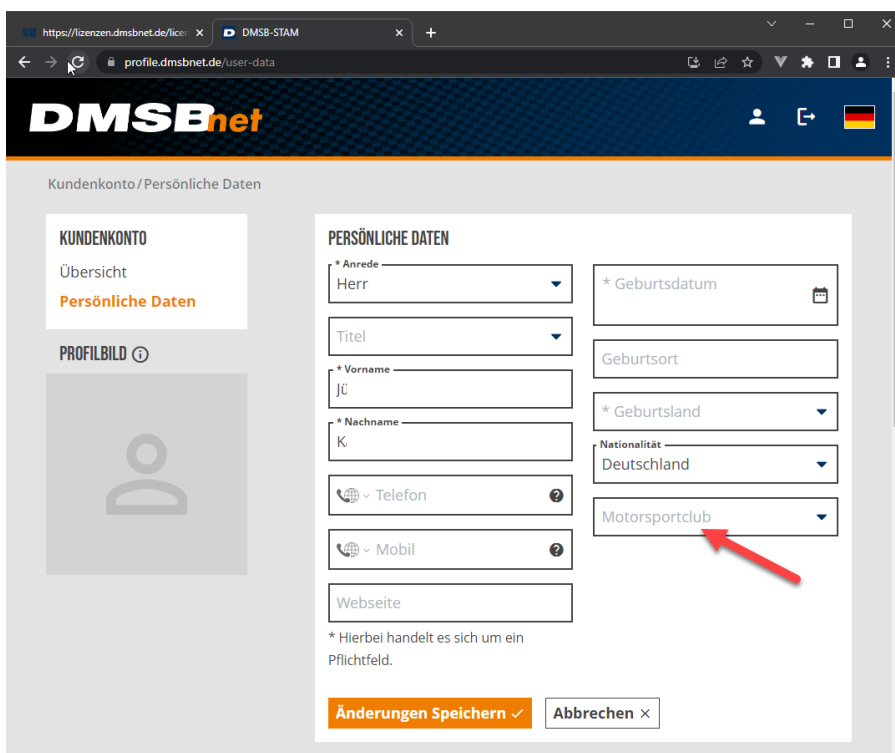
https://lizenzen.dmsbnet.de/licen ×
DMSB-STAM ×
+

profile.dmsbnet.de/user-data

DMSBnet

Kundenkonto / Persönliche Daten

KUNDENKONTO
Übersicht
Persönliche Daten

PROFILBILD

PERSÖNLICHE DATEN

* Anrede
Herr

* Geburtsdatum

Titel

Geburtsort

* Vorname
Jü

* Geburtsland

* Nachname
K.

Nationalität
Deutschland

Telefon

Motorsportclub

Mobil

Webseite

* Hierbei handelt es sich um ein Pflichtfeld.

Änderungen Speichern ✓
Abbrechen ×